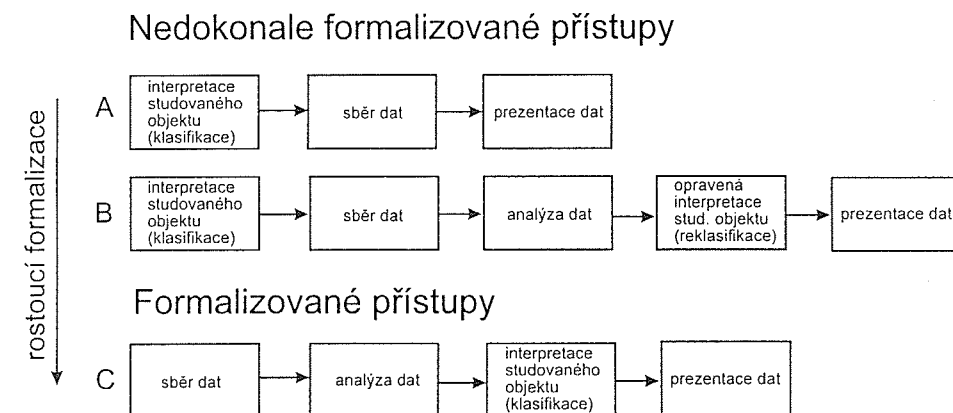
Nedokonale formalizované přístupy

rostoucí formalizace

A
interpretace studovaného objektu (klasifikace)
sběr dat
prezentace dat

B
interpretace studovaného objektu (klasifikace)
sběr dat
analýza dat
opravená interpretace stud. objektu (reklasifikace)
prezentace dat

Formalizované přístupy

C
sběr dat
analýza dat
interpretace studovaného objektu (klasifikace)
prezentace dat